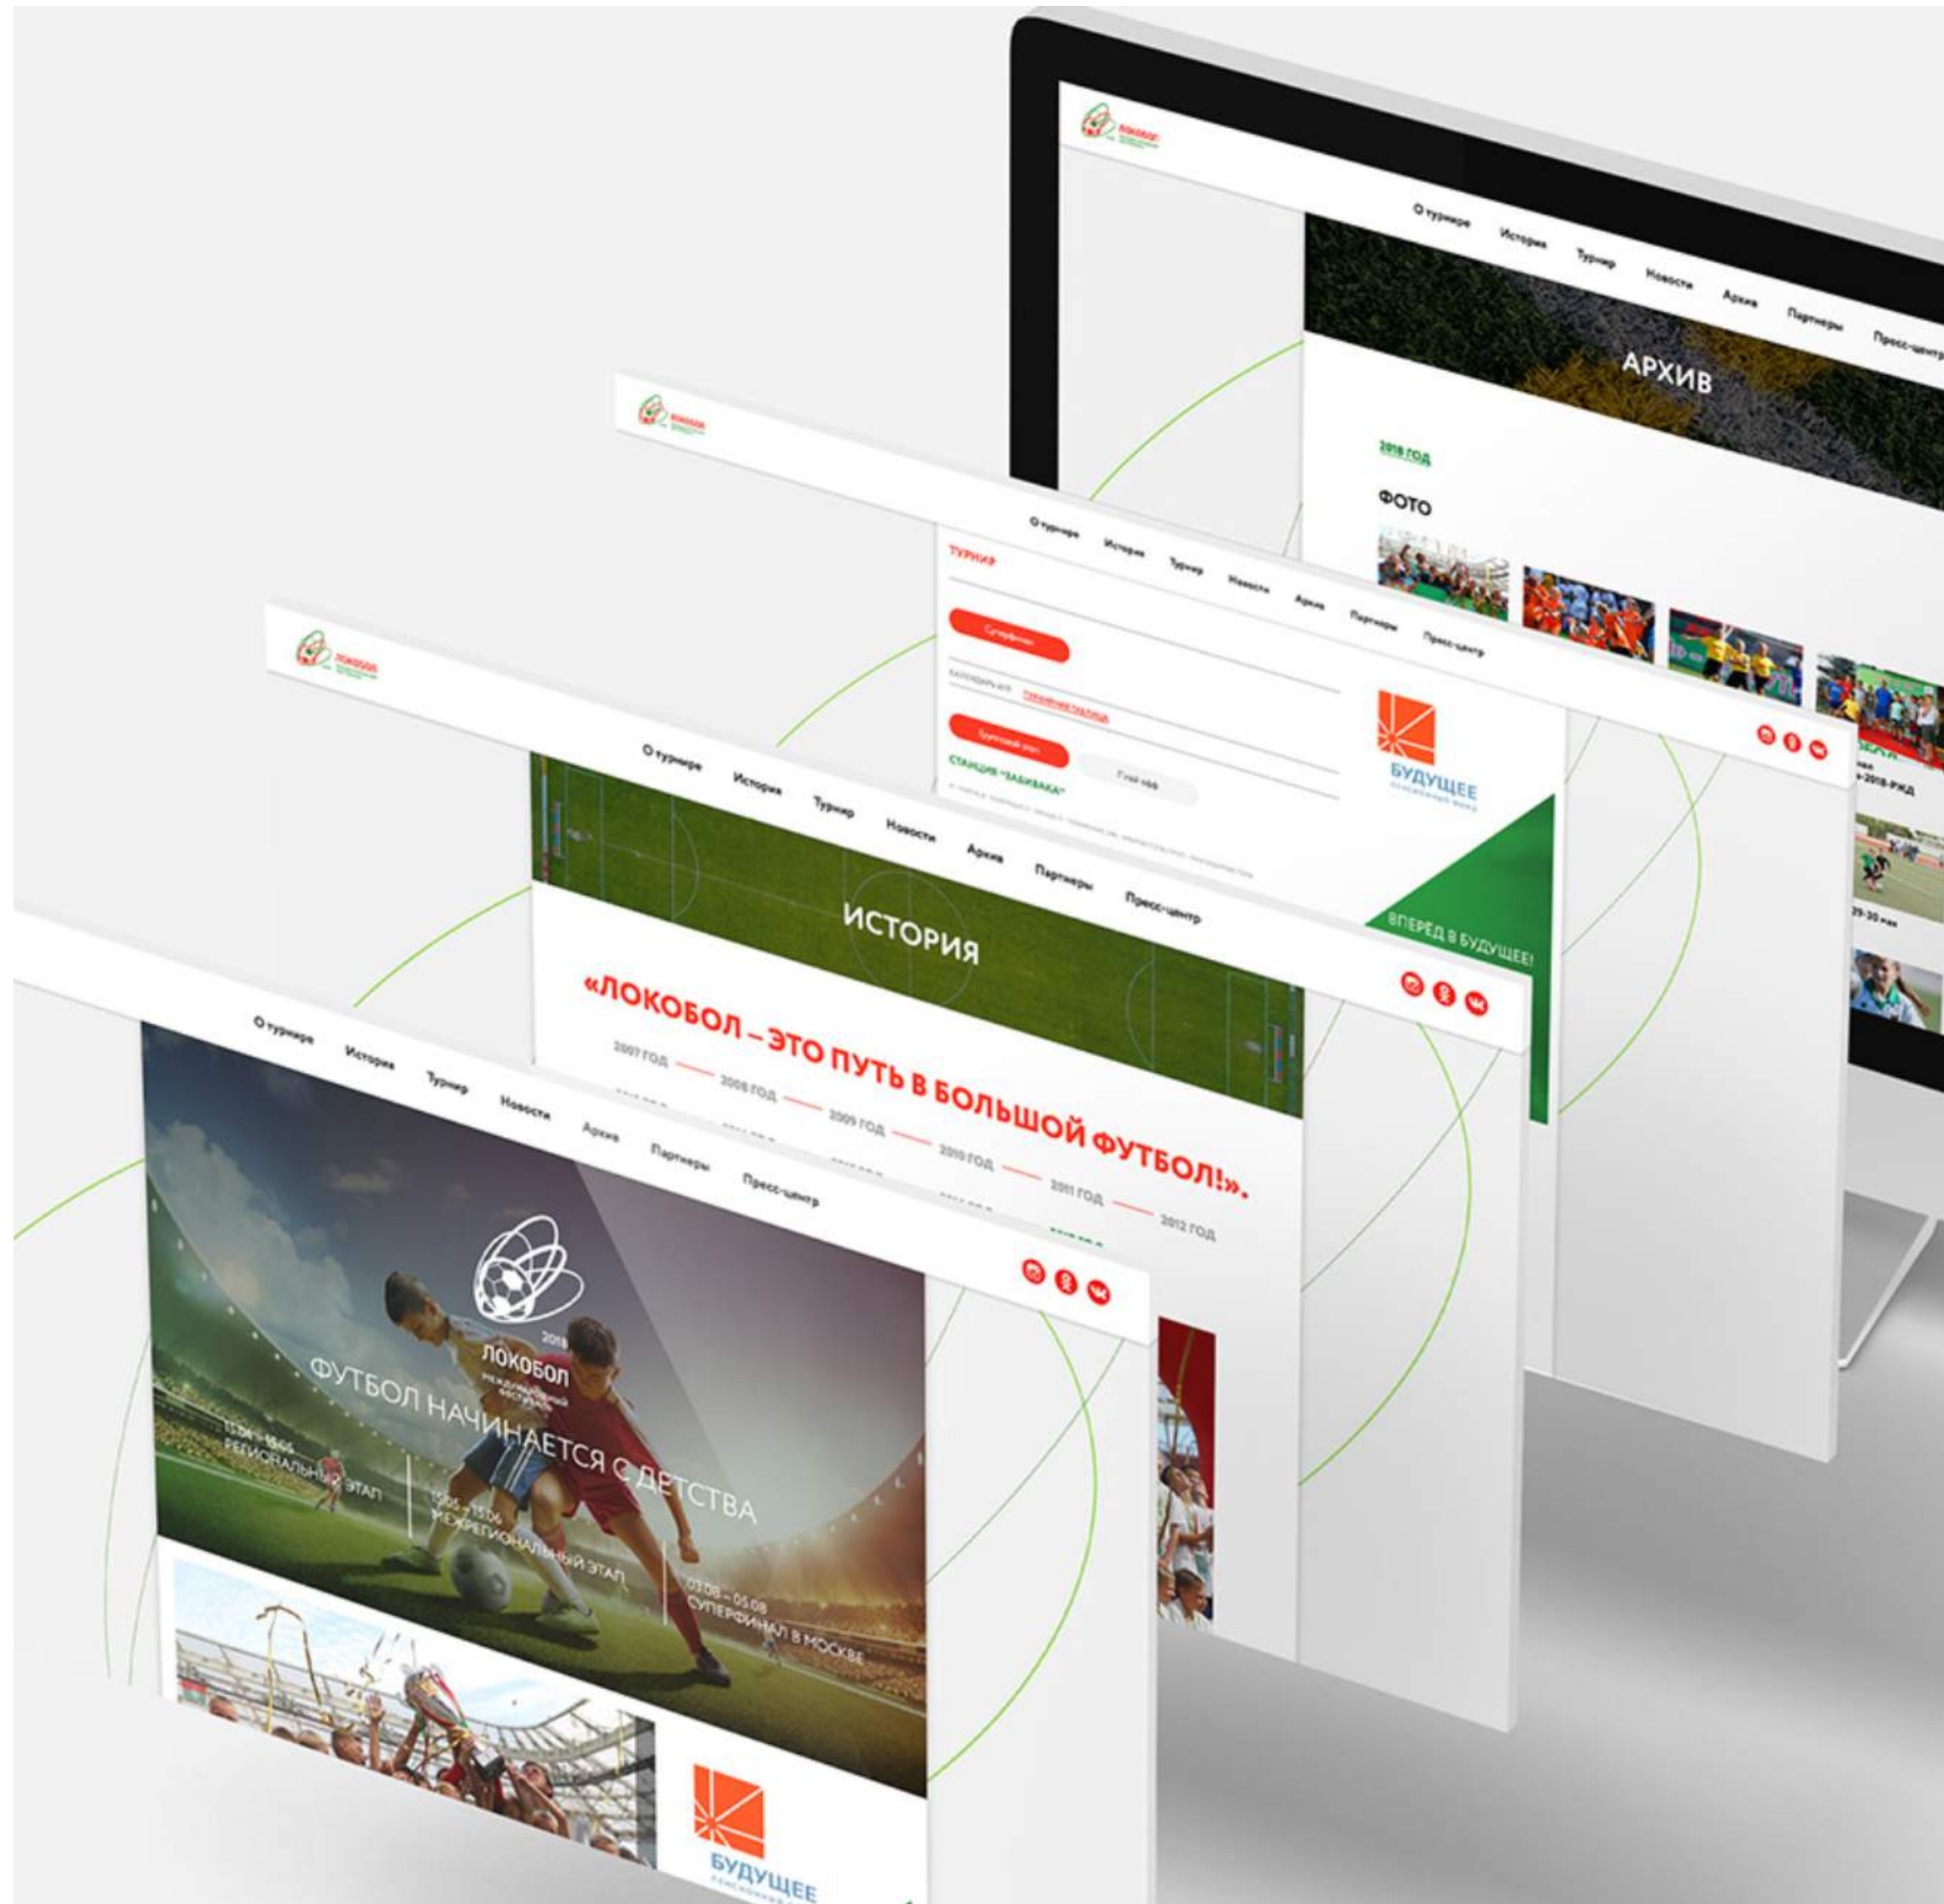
ЛОКОБОЛ

О турнире История Турнир Новости Архив Партнеры Пресс-центр

АРХИВ

2018 ГОД

ФОТО

2018-РЖД

29-30 мая

ЛОКОБОЛ

О турнире История Турнир Новости Архив Партнеры Пресс-центр

ТУРНИР

Суперфинал

КАЛЕНДАРЬ ИГР ТУРНИРНАЯ ТАБЛИЦА

Групповой этап

Плей-офф

СТАНЦИЯ "ЗАБИВАКА"

БУДУЩЕЕ
пенсионный фонд

ВПЕРЁД В БУДУЩЕЕ!

ЛОКОБОЛ

О турнире История Турнир Новости Архив Партнеры Пресс-центр

ИСТОРИЯ

«ЛОКОБОЛ – ЭТО ПУТЬ В БОЛЬШОЙ ФУТБОЛ!».

2007 ГОД 2008 ГОД 2009 ГОД 2010 ГОД 2011 ГОД 2012 ГОД

О турнире История Турнир Новости Архив Партнеры Пресс-центр

2018
ЛОКОБОЛ
МЕЖДУНАРОДНЫЙ ФЕСТИВАЛЬ

ФУТБОЛ НАЧИНАЕТСЯ С ДЕТСТВА

13.04 – 18.05
РЕГИОНАЛЬНЫЙ ЭТАП

15.05 – 15.06
МЕЖРЕГИОНАЛЬНЫЙ ЭТАП

03.08 – 05.08
СУПЕРФИНАЛ В МОСКВЕ

БУДУЩЕЕ
пенсионный